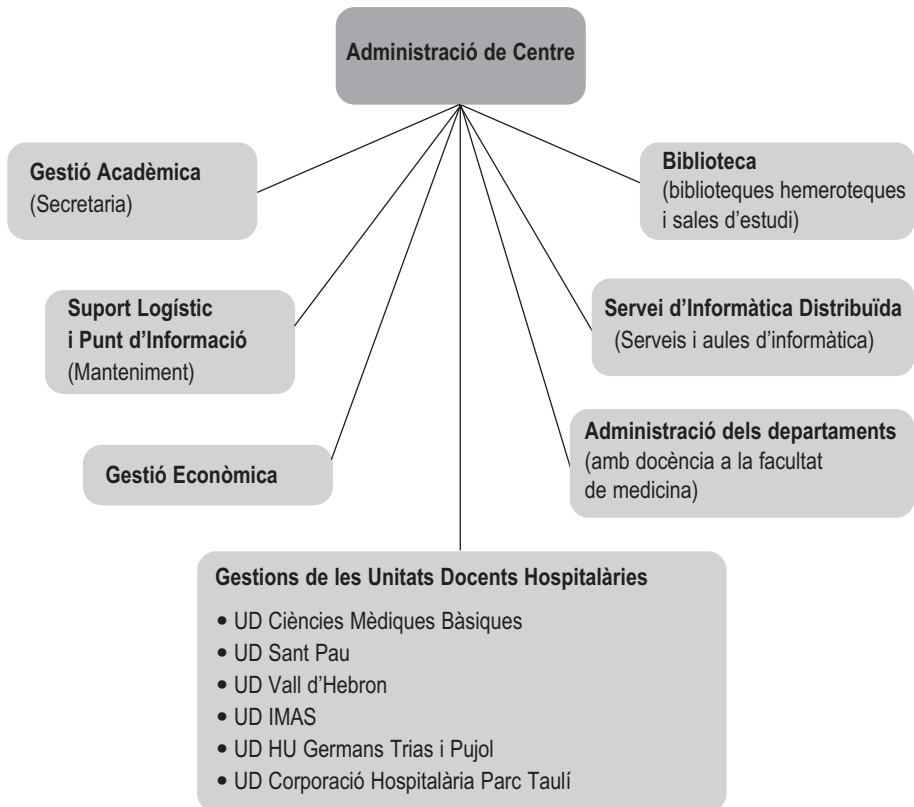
Administració de Centre

Gestió Acadèmica
(Secretaria)

Biblioteca
(biblioteques hemeroteques i sales d'estudi)

Suport Logístic i Punt d'Informació
(Manteniment)

Servei d'Informàtica Distribuïda
(Serveis i aules d'informàtica)

Gestió Econòmica

Administració dels departaments
(amb docència a la facultat de medicina)

Gestions de les Unitats Docents Hospitalàries
• UD Ciències Mèdiques Bàsiques
• UD Sant Pau
• UD Vall d'Hebron
• UD IMAS
• UD HU Germans Trias i Pujol
• UD Corporació Hospitalària Parc Taulí